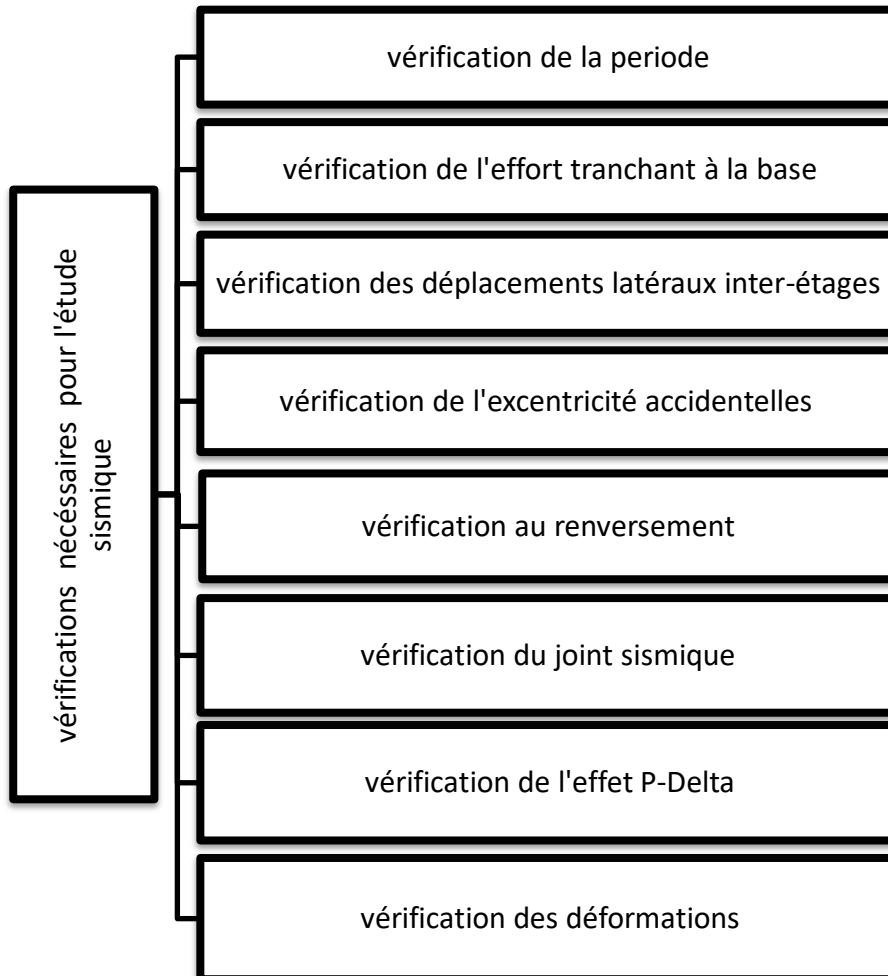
vérifications nécéssaires pour l'étude sismique

vérification de la periode

vérification de l'effort tranchant à la base

vérification des déplacements latéraux inter-étages

vérification de l'excentricité accidentelles

vérification au renversement

vérification du joint sismique

vérification de l'effet P-Delta

vérification des déformations